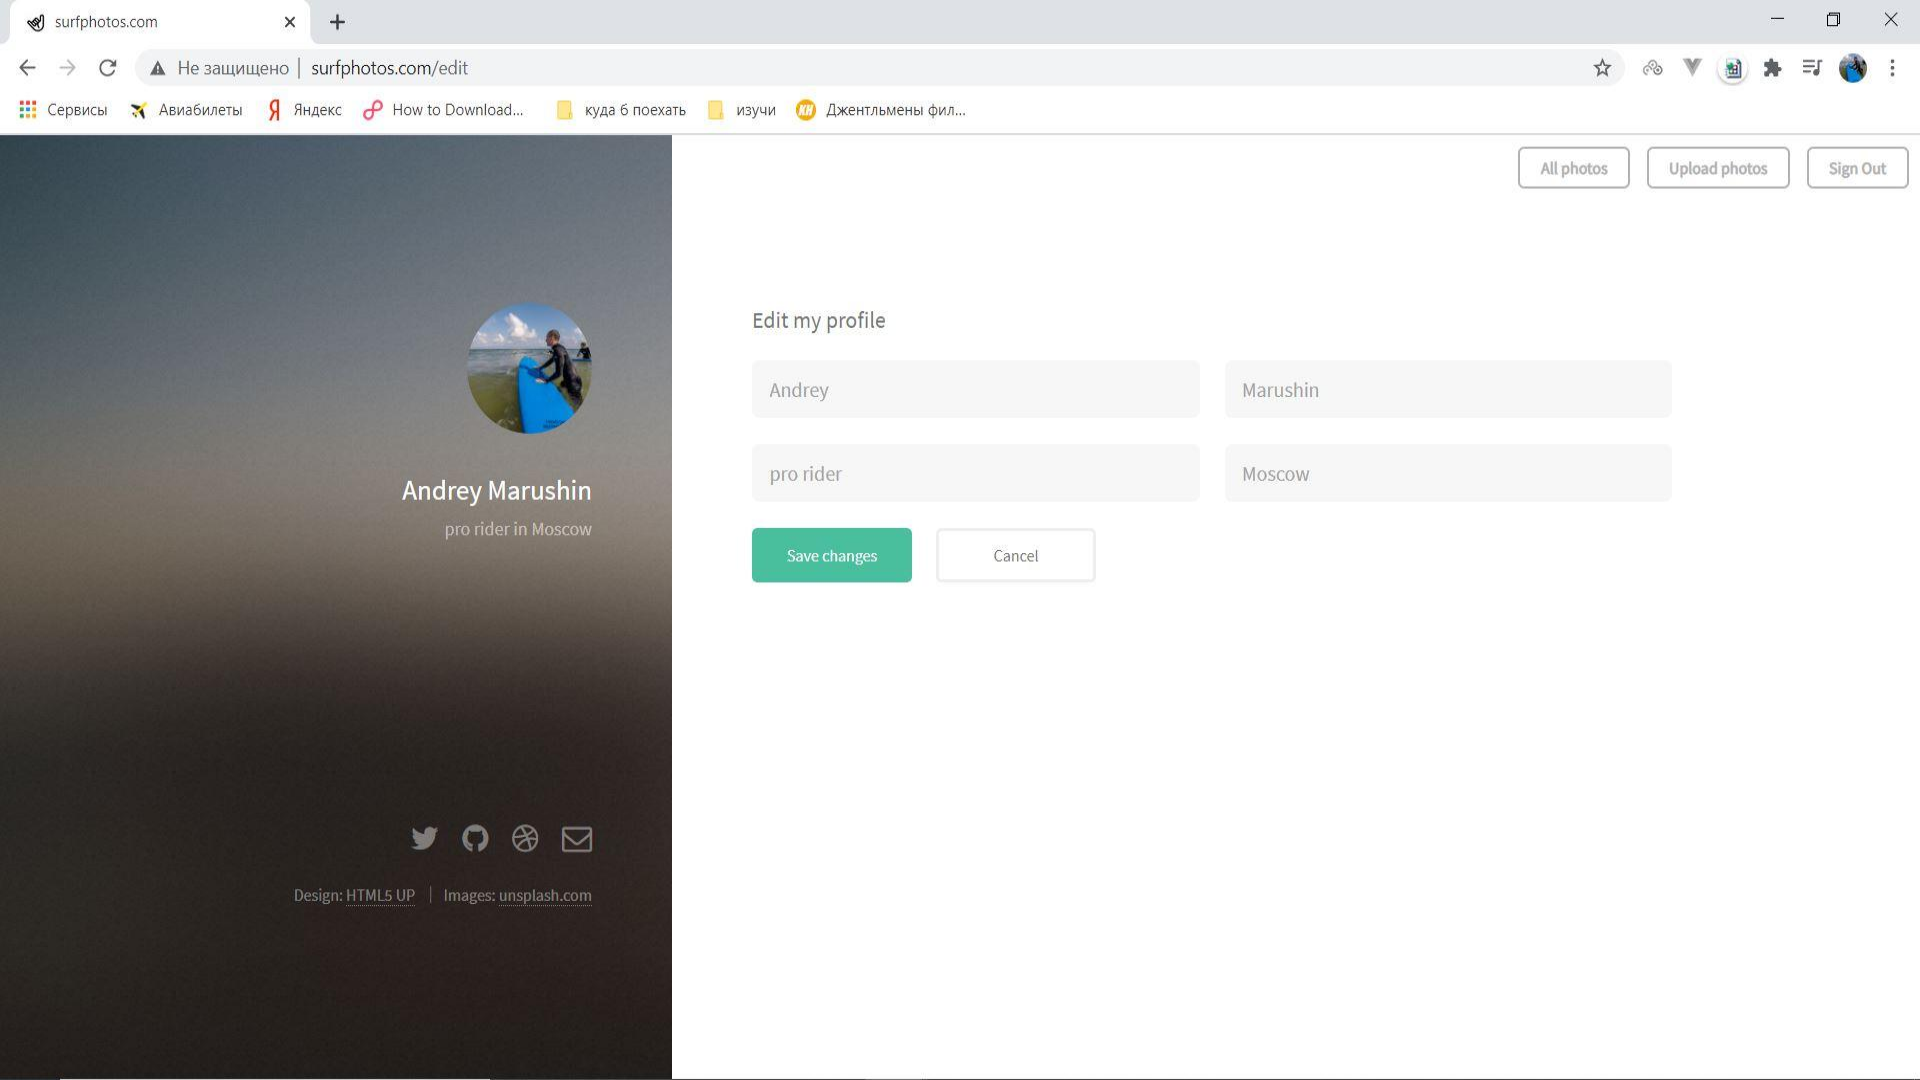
surfphotos.com

Не защищено | surfphotos.com/edit

Сервисы Авиабилеты Яндекс How to Download... куда б поехать изучи Джентльмены фил...

All photos Upload photos Sign Out

Andrey Marushin

pro rider in Moscow

Design: HTML5 UP | Images: unsplash.com

Edit my profile

Andrey

Marushin

pro rider

Moscow

Save changes

Cancel